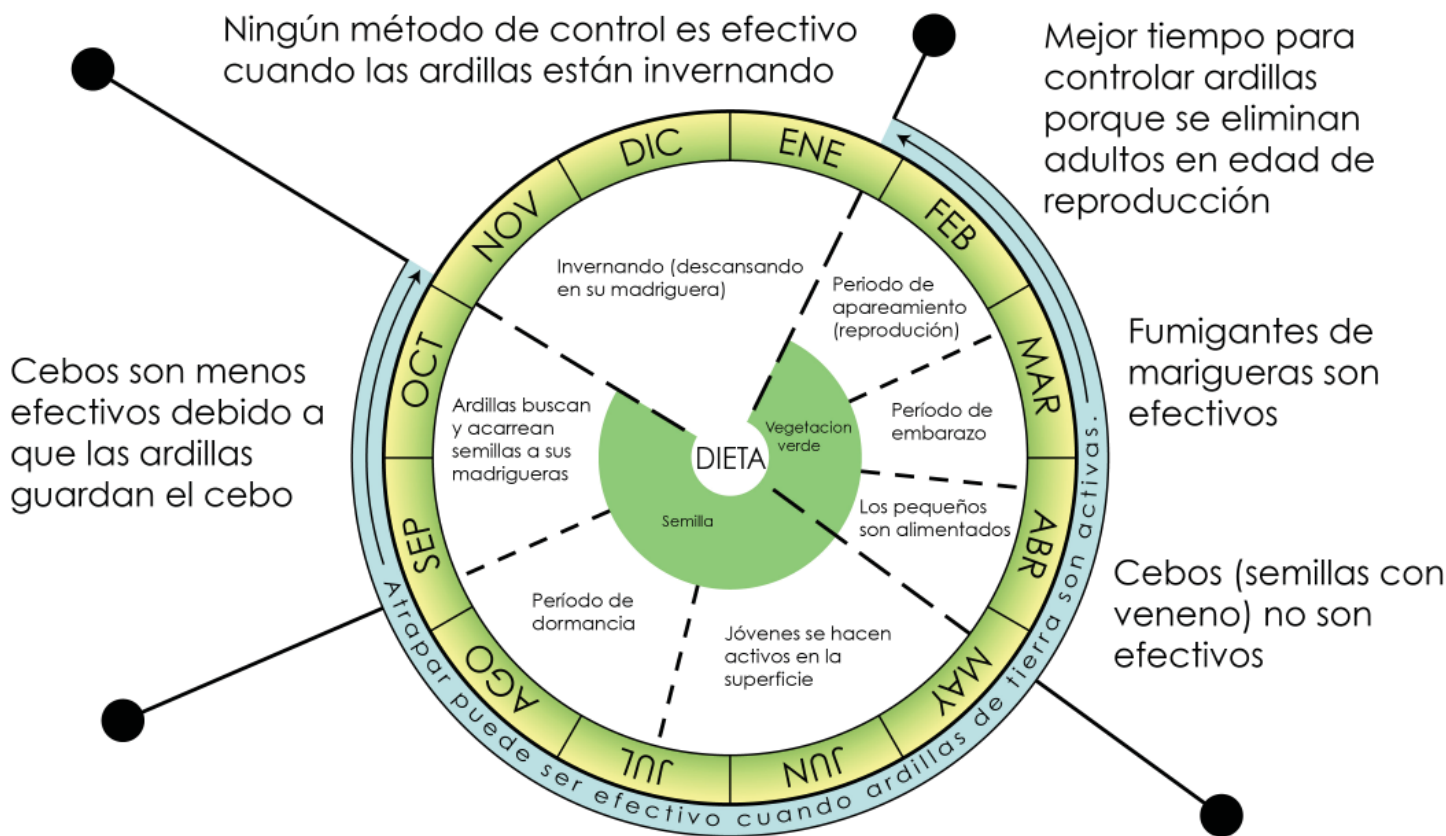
Ningún método de control es efectivo cuando las ardillas están invernando

Mejor tiempo para controlar ardillas porque se eliminan adultos en edad de reproducción

Fumigantes de marigueras son efectivos

Cebos (semillas con veneno) no son efectivos

Cebos son menos efectivos debido a que las ardillas guardan el cebo

DIC
ENE
FEB
MAR
ABR
MAY
JUN
JUL
AGO
SEP
OCT
NOV

Invernando (descansando en su madriguera)

Periodo de apareamiento (reprodución)

Período de embarazo

Los pequeños son alimentados

Jóvenes se hacen activos en la superficie

Período de dormancia

Ardillas buscan y acarrean semillas a sus madrigueras

Vegetacion verde

DIETA

Semilla

Atrapar puede ser efectivo cuando ardillas de tierra son activas.